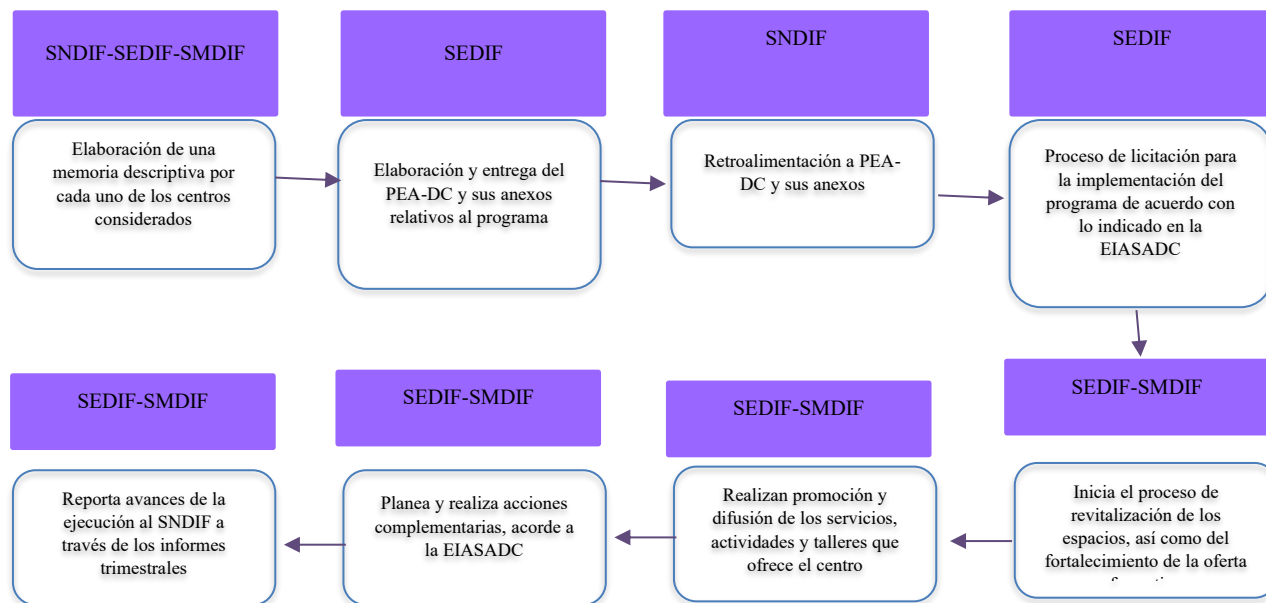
SNDIF-SEDIF-SMDIF

Elaboración de una memoria descriptiva por cada uno de los centros considerados

SEDIF

Elaboración y entrega del PEA-DC y sus anexos relativos al programa

SNDIF

Retroalimentación a PEA-DC y sus anexos

SEDIF

Proceso de licitación para la implementación del programa de acuerdo con lo indicado en la EIASADC

SEDIF-SMDIF

Inicia el proceso de revitalización de los espacios, así como del fortalecimiento de la oferta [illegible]

SEDIF-SMDIF

Realizan promoción y difusión de los servicios, actividades y talleres que ofrece el centro

SEDIF-SMDIF

Planea y realiza acciones complementarias, acorde a la EIASADC

SEDIF-SMDIF

Reporta avances de la ejecución al SNDIF a través de los informes trimestrales